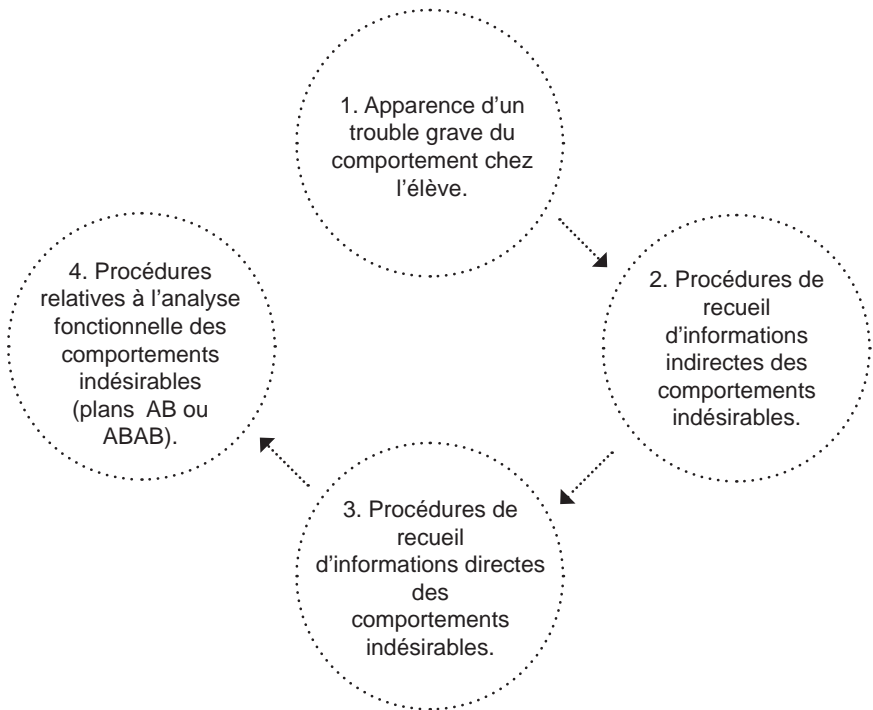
1. Apparence d'un trouble grave du comportement chez l'élève.

2. Procédures de recueil d'informations indirectes des comportements indésirables.

3. Procédures de recueil d'informations directes des comportements indésirables.

4. Procédures relatives à l'analyse fonctionnelle des comportements indésirables (plans AB ou ABAB).